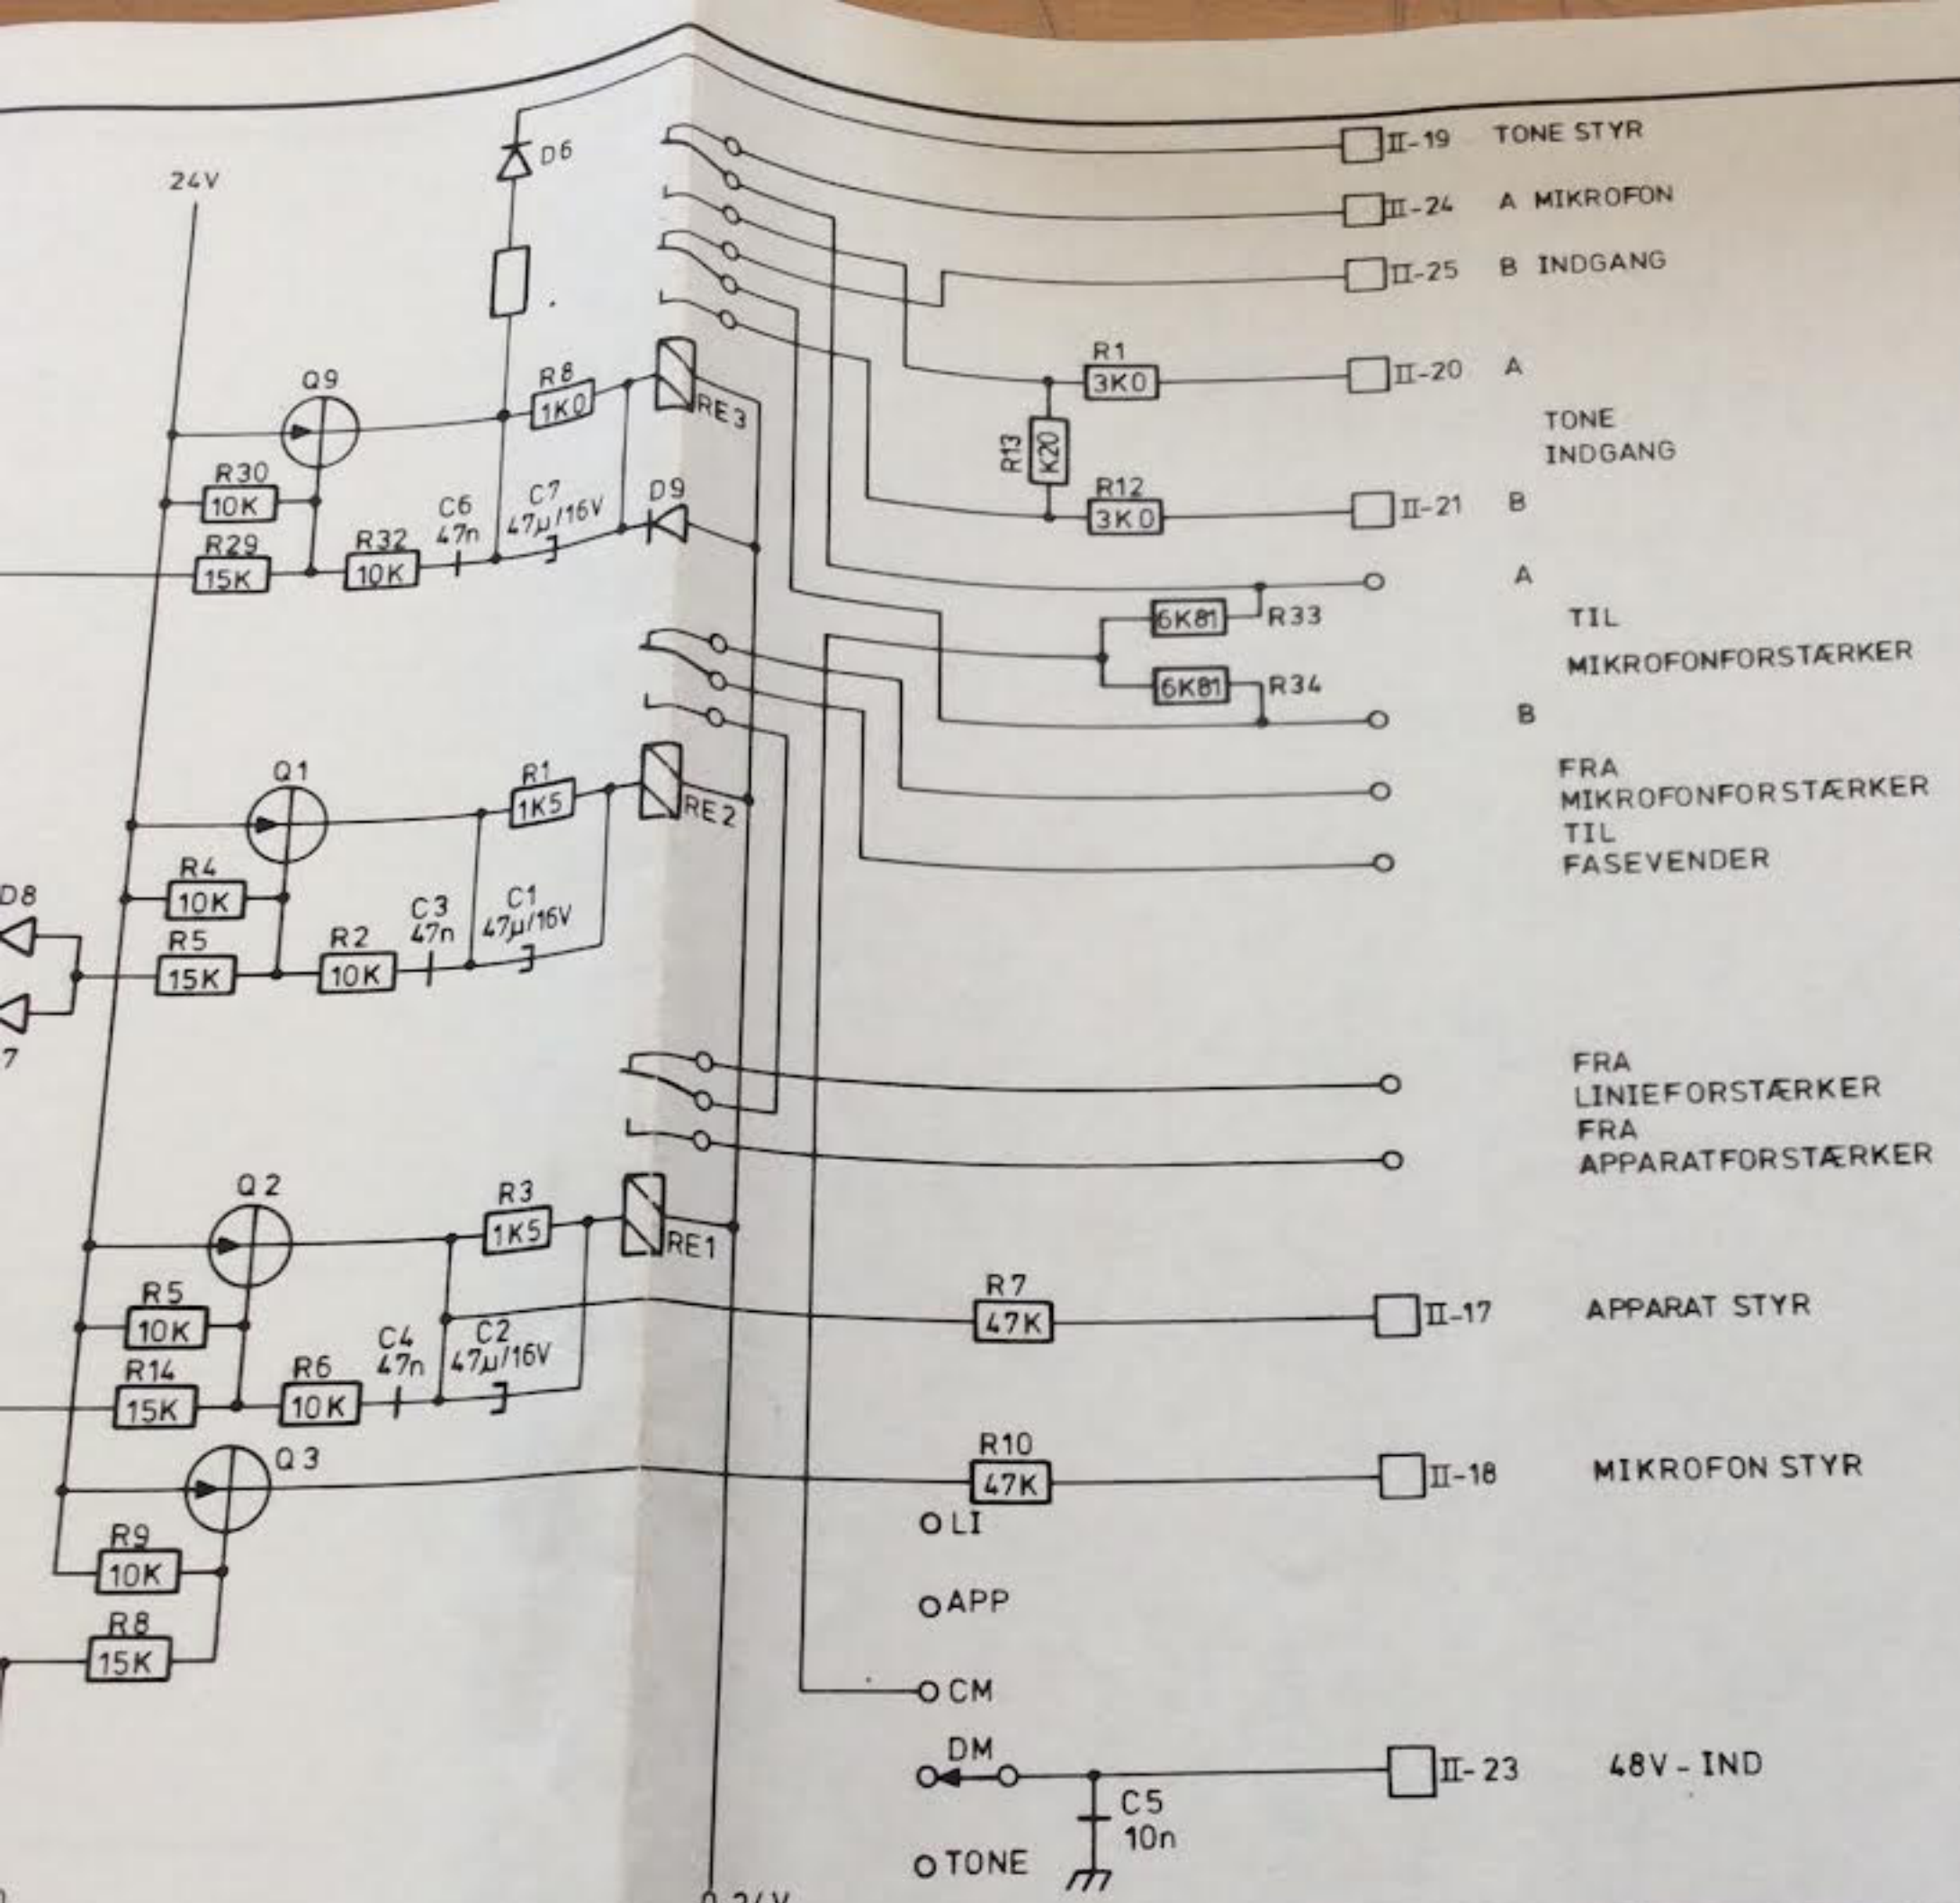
D6
24V
Q9
R8
1K0
RE3
R30
10K
R29
15K
R32
10K
C6
47n
C7
47µ/16V
D9
II-19 TONE STYR
II-24 A MIKROFON
II-25 B INDGANG
R1
3K0
II-20 A
TONE
INDGANG
R13
K20
R12
3K0
II-21 B
A
6K81 R33
TIL
MIKROFONFORSTÆRKER
6K81 R34
B
Q1
R1
1K5
RE2
FRA
MIKROFONFORSTÆRKER
TIL
FASEVENDER
D8
R4
10K
R5
15K
R2
10K
C3
47n
C1
47µ/16V
7
FRA
LINIEFORSTÆRKER
FRA
APPARATFORSTÆRKER
Q2
R3
1K5
RE1
R5
10K
R14
15K
R6
10K
C4
47n
C2
47µ/16V
R7
47K
II-17 APPARAT STYR
Q3
R10
47K
II-18 MIKROFON STYR
R9
10K
R8
15K
O LI
O APP
O CM
DM
II-23 48V - IND
C5
10n
O TONE
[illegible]